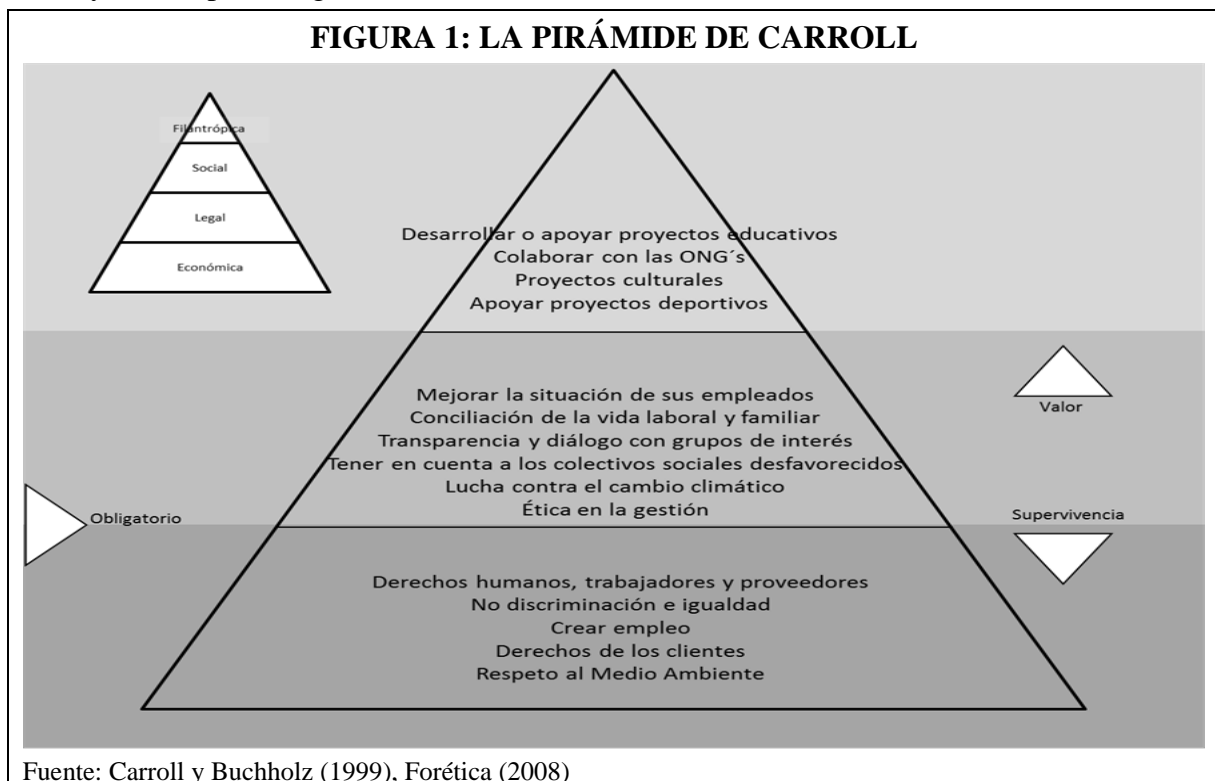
FIGURA 1: LA PIRÁMIDE DE CARROLL

Filantrópica
Social
Legal
Económica

Desarrollar o apoyar proyectos educativos
Colaborar con las ONG´s
Proyectos culturales
Apoyar proyectos deportivos

Mejorar la situación de sus empleados
Conciliación de la vida laboral y familiar
Transparencia y diálogo con grupos de interés
Tener en cuenta a los colectivos sociales desfavorecidos
Lucha contra el cambio climático
Ética en la gestión

Valor

Obligatorio

Supervivencia

Derechos humanos, trabajadores y proveedores
No discriminación e igualdad
Crear empleo
Derechos de los clientes
Respeto al Medio Ambiente

Fuente: Carroll y Buchholz (1999), Forética (2008)